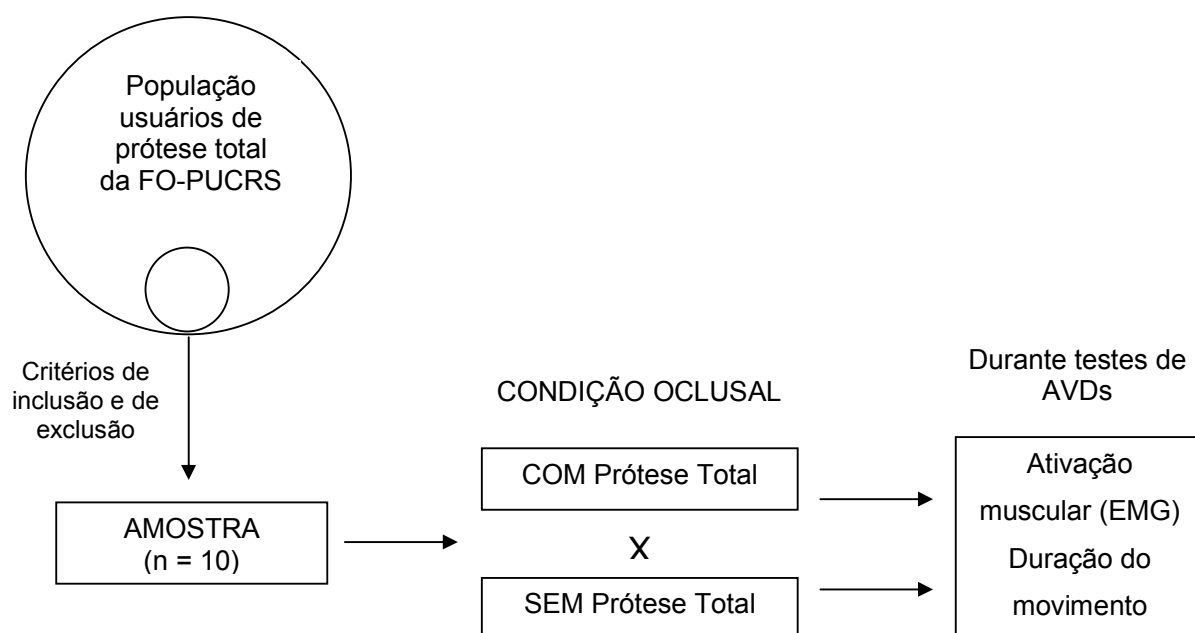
População usuários de prótese total da FO-PUCRS

Critérios de inclusão e de exclusão

AMOSTRA (n = 10)

CONDIÇÃO OCLUSAL

COM Prótese Total

X

SEM Prótese Total

Durante testes de AVDs

Ativação muscular (EMG)
Duração do movimento